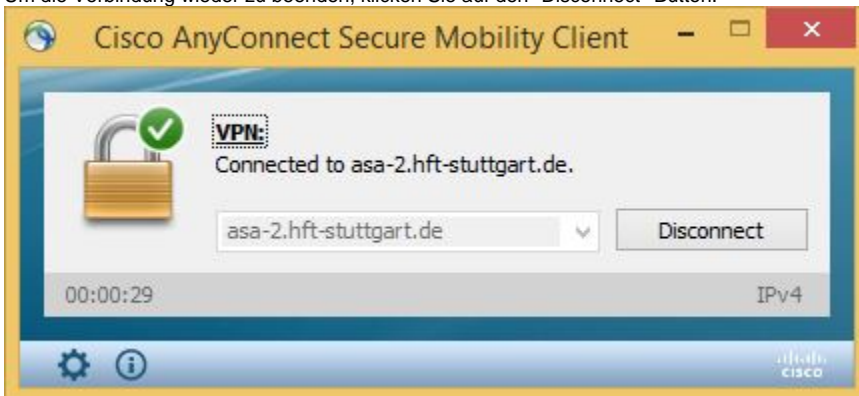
Um die Verbindung wieder zu beenden, klicken Sie auf den "Disconnect"-Button.

Cisco AnyConnect Secure Mobility Client

VPN:
Connected to asa-2.hft-stuttgart.de.

asa-2.hft-stuttgart.de

Disconnect

00:00:29

IPv4

cisco